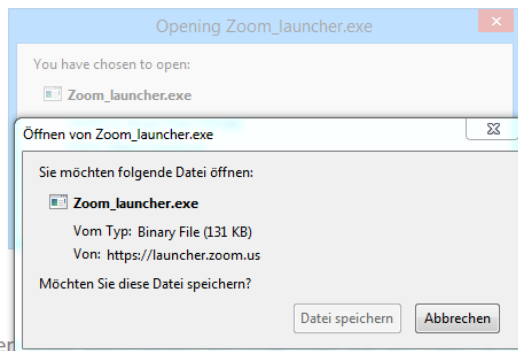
Opening Zoom_launcher.exe

You have chosen to open:

Zoom_launcher.exe

Öffnen von Zoom_launcher.exe

Sie möchten folgende Datei öffnen:

Zoom_launcher.exe

Vom Typ: Binary File (131 KB)

Von: https://launcher.zoom.us

Möchten Sie diese Datei speichern?

Datei speichern

Abbrechen

er